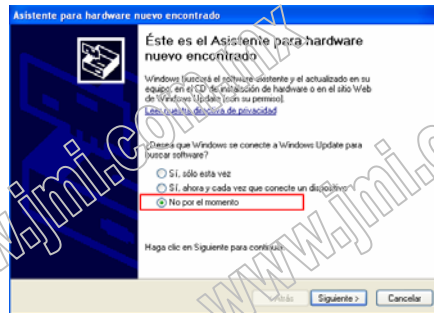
Asistente para hardware nuevo encontrado

Éste es el Asistente para hardware nuevo encontrado

Windows buscará el software existente y el actualizado en su equipo, en el CD de instalación de hardware o en el sitio Web de Windows Update (con su permiso).
Leer nuestra directiva de privacidad

¿Desea que Windows se conecte a Windows Update para buscar software?

Sí, sólo esta vez
Sí, ahora y cada vez que conecte un dispositivo
No por el momento

Haga clic en Siguiente para continuar.

www.jmi.com.mx

< Atrás
Siguiente >
Cancelar